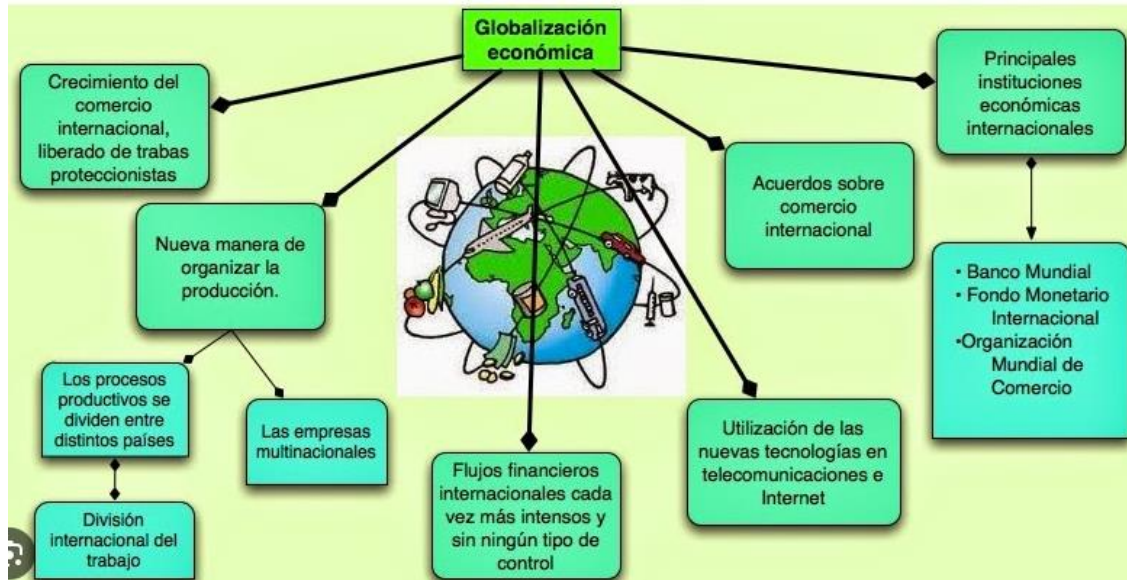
Globalización económica

Crecimiento del comercio internacional, liberado de trabas proteccionistas

Nueva manera de organizar la producción.

Los procesos productivos se dividen entre distintos países

División internacional del trabajo

Las empresas multinacionales

Flujos financieros internacionales cada vez más intensos y sin ningún tipo de control

Acuerdos sobre comercio internacional

Utilización de las nuevas tecnologías en telecomunicaciones e Internet

Principales instituciones económicas internacionales

• Banco Mundial
• Fondo Monetario Internacional
•Organización Mundial de Comercio